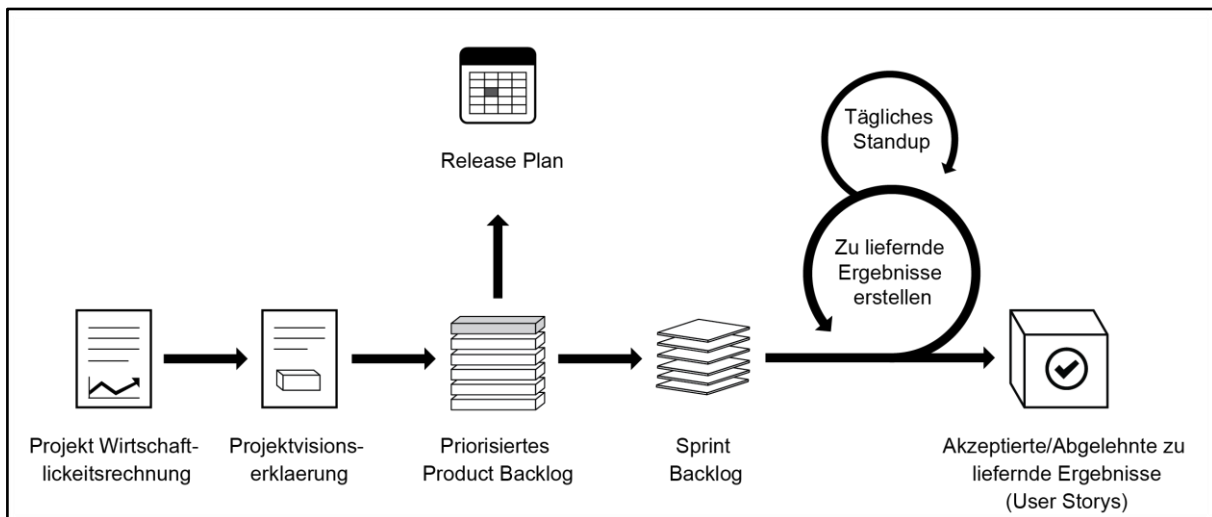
Release Plan

Tägliches Standup

Zu liefernde Ergebnisse erstellen

Projekt Wirtschaftlickeitsrechnung

Projektvisionserklaerung

Priorisiertes Product Backlog

Sprint Backlog

Akzeptierte/Abgelehnte zu liefernde Ergebnisse (User Storys)